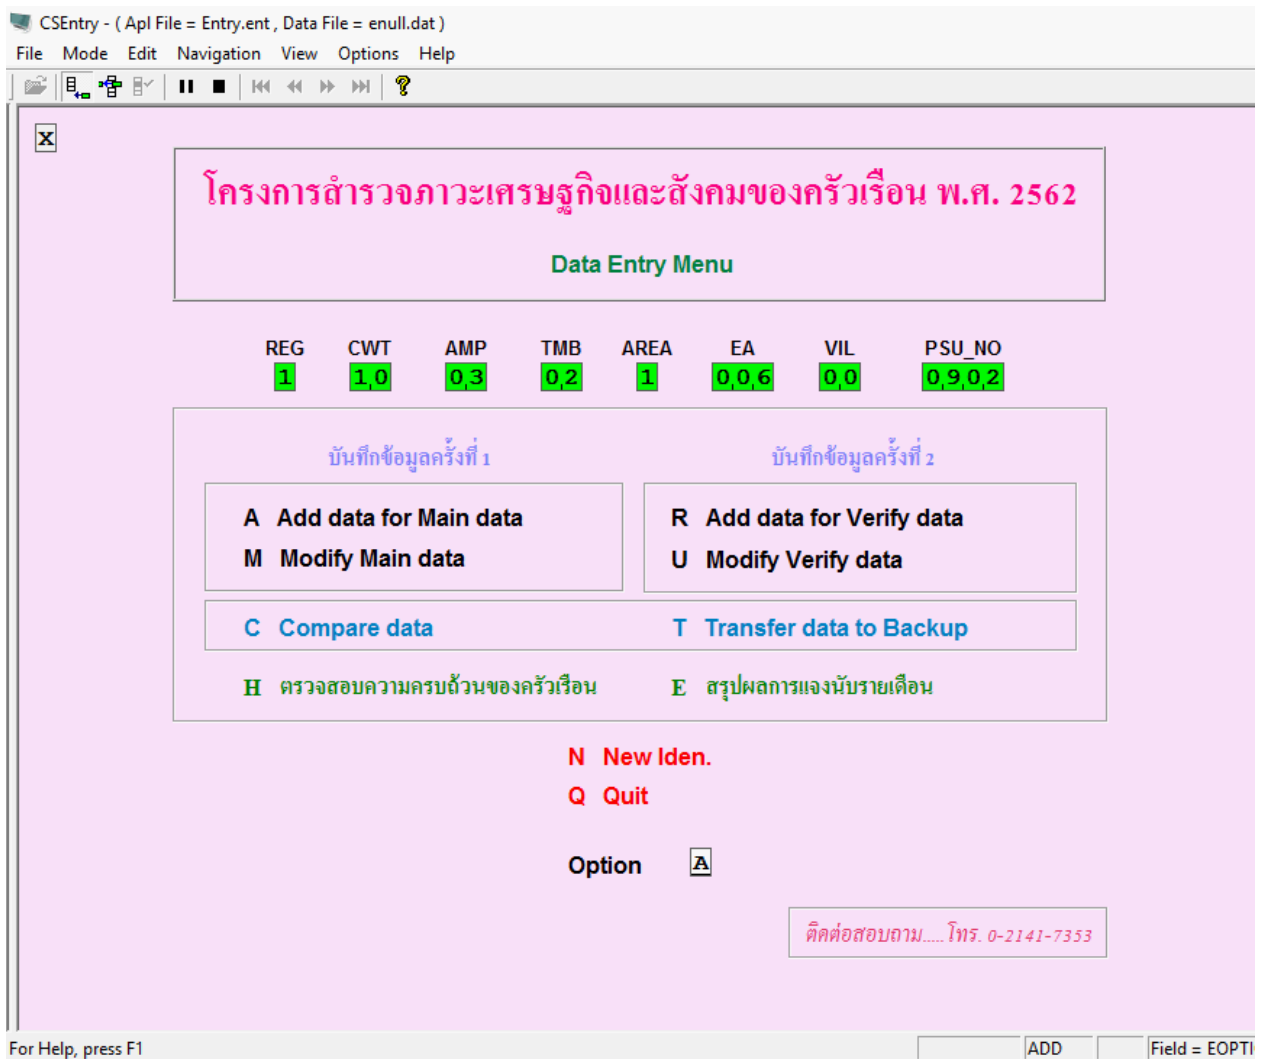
CSEntry - ( Apl File = Entry.ent , Data File = enull.dat )

File Mode Edit Navigation View Options Help

X

โครงการสำรวจภาวะเศรษฐกิจและสังคมของครัวเรือน พ.ศ. 2562

Data Entry Menu

| REG | CWT | AMP | TMB | AREA | EA | VIL | PSU_NO |
|---|---|---|---|---|---|---|---|
| 1 | 1 0 | 0 3 | 0 2 | 1 | 0 0 6 | 0 0 | 0 9 0 2 |

บันทึกข้อมูลครั้งที่ 1

บันทึกข้อมูลครั้งที่ 2

A Add data for Main data
M Modify Main data

R Add data for Verify data
U Modify Verify data

C Compare data

T Transfer data to Backup

H ตรวจสอบความครบถ้วนของครัวเรือน

E สรุปผลการแจงนับรายเดือน

N New Iden.
Q Quit

Option A

ติดต่อสอบถาม..... โทร. 0-2141-7353

For Help, press F1 ADD Field = EOPTI